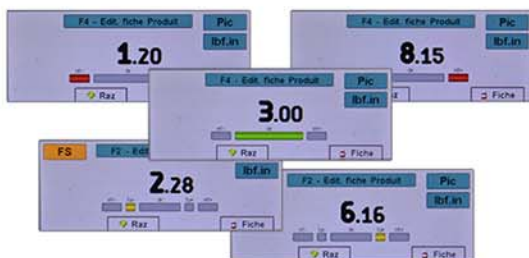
F4 - Edit. fiche Produit
Pic
lbf.in
1.20
Raz

F4 - Edit. fiche Produit
Pic
lbf.in
8.15
Fiche

F4 - Edit. fiche Produit
Pic
lbf.in
3.00
Raz
Fiche

FS
F2 - Edit
lbf.in
2.28
Raz
Fiche

F2 - Edit. fiche Produit
Pic
lbf.in
6.16
Fiche